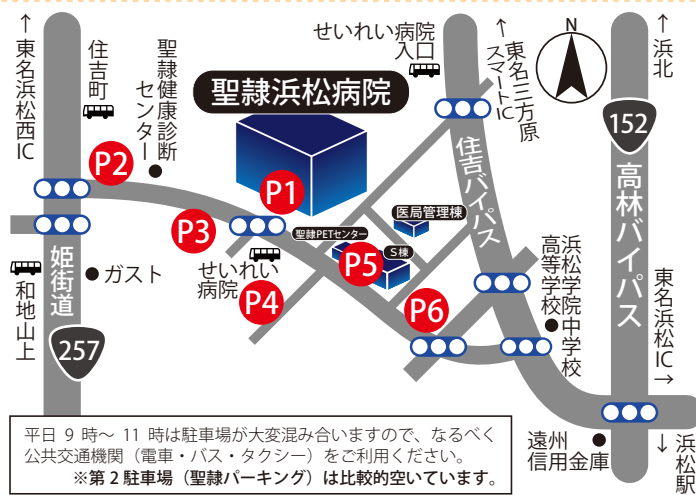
聖隷浜松病院

↑東名浜松西IC

住吉町

聖隷健康診断センター

せいれい病院入口

↑東名三方原スマートIC

N

↑浜北

152

高林バイパス

住吉バイパス

P1

P2

P3

P4

P5

P6

医局管理棟

聖隷PETセンター

S棟

せいれい病院

ガスト

姫街道

和地山上

257

浜松学院中学校

浜松学院高等学校

東名浜松IC→

遠州信用金庫

↓浜松駅

平日 9 時〜 11 時は駐車場が大変混み合いますので、なるべく公共交通機関（電車・バス・タクシー）をご利用ください。
※第 2 駐車場（聖隷パーキング）は比較的空いています。